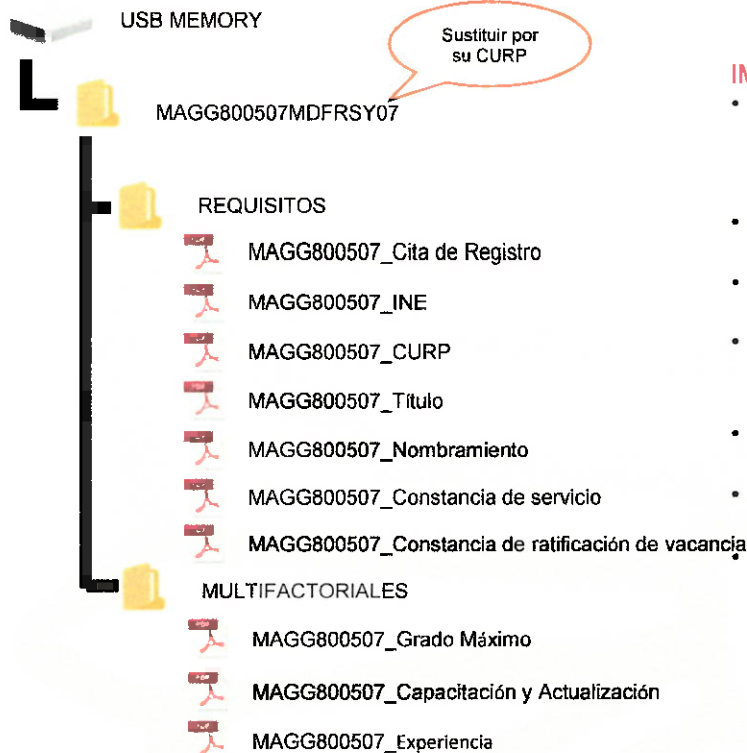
USB MEMORY

Sustituir por su CURP

MAGG800507MDFRSY07

IM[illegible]

REQUISITOS

MAGG800507_Cita de Registro

MAGG800507_INE

MAGG800507_CURP

MAGG800507_Título

MAGG800507_Nombramiento

MAGG800507_Constancia de servicio

MAGG800507_Constancia de ratificación de vacancia

MULTIFACTORIALES

MAGG800507_Grado Máximo

MAGG800507_Capacitación y Actualización

MAGG800507_Experiencia